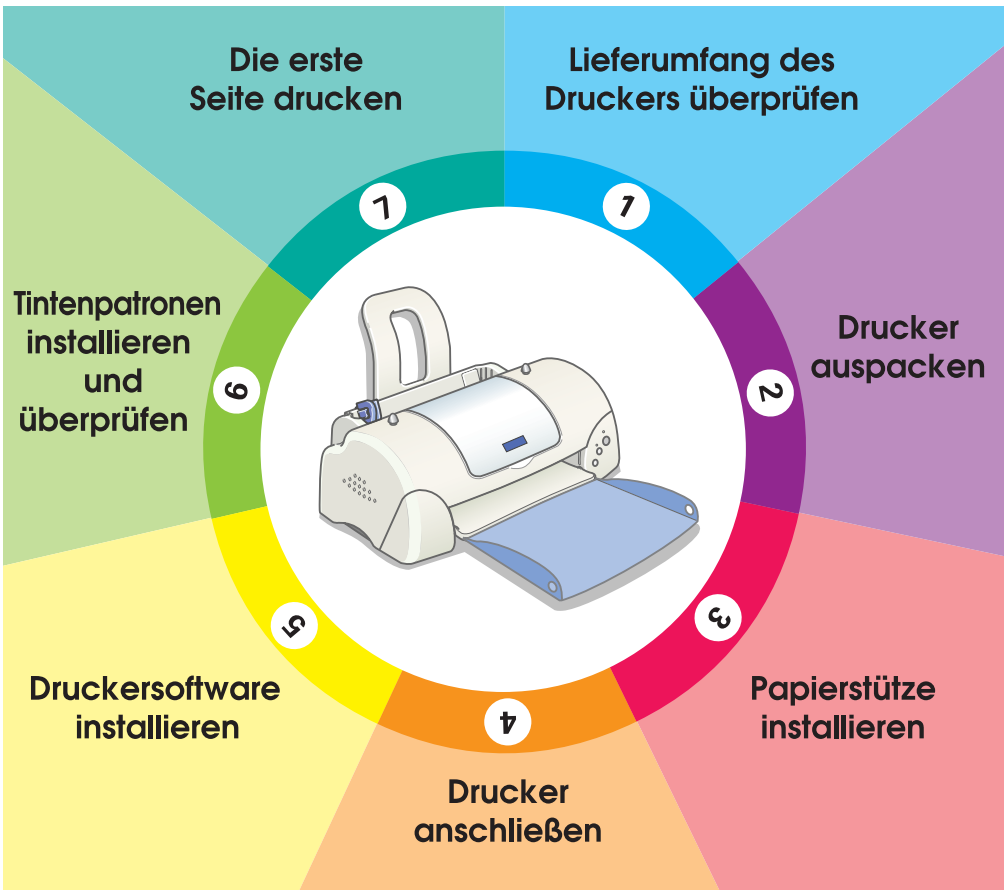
Lieferumfang des Druckers überprüfen

1

Drucker auspacken

2

3

Papierstütze installieren

4

Drucker anschließen

5

Druckersoftware installieren

6

Tintenpatronen installieren und überprüfen

7

Die erste Seite drucken